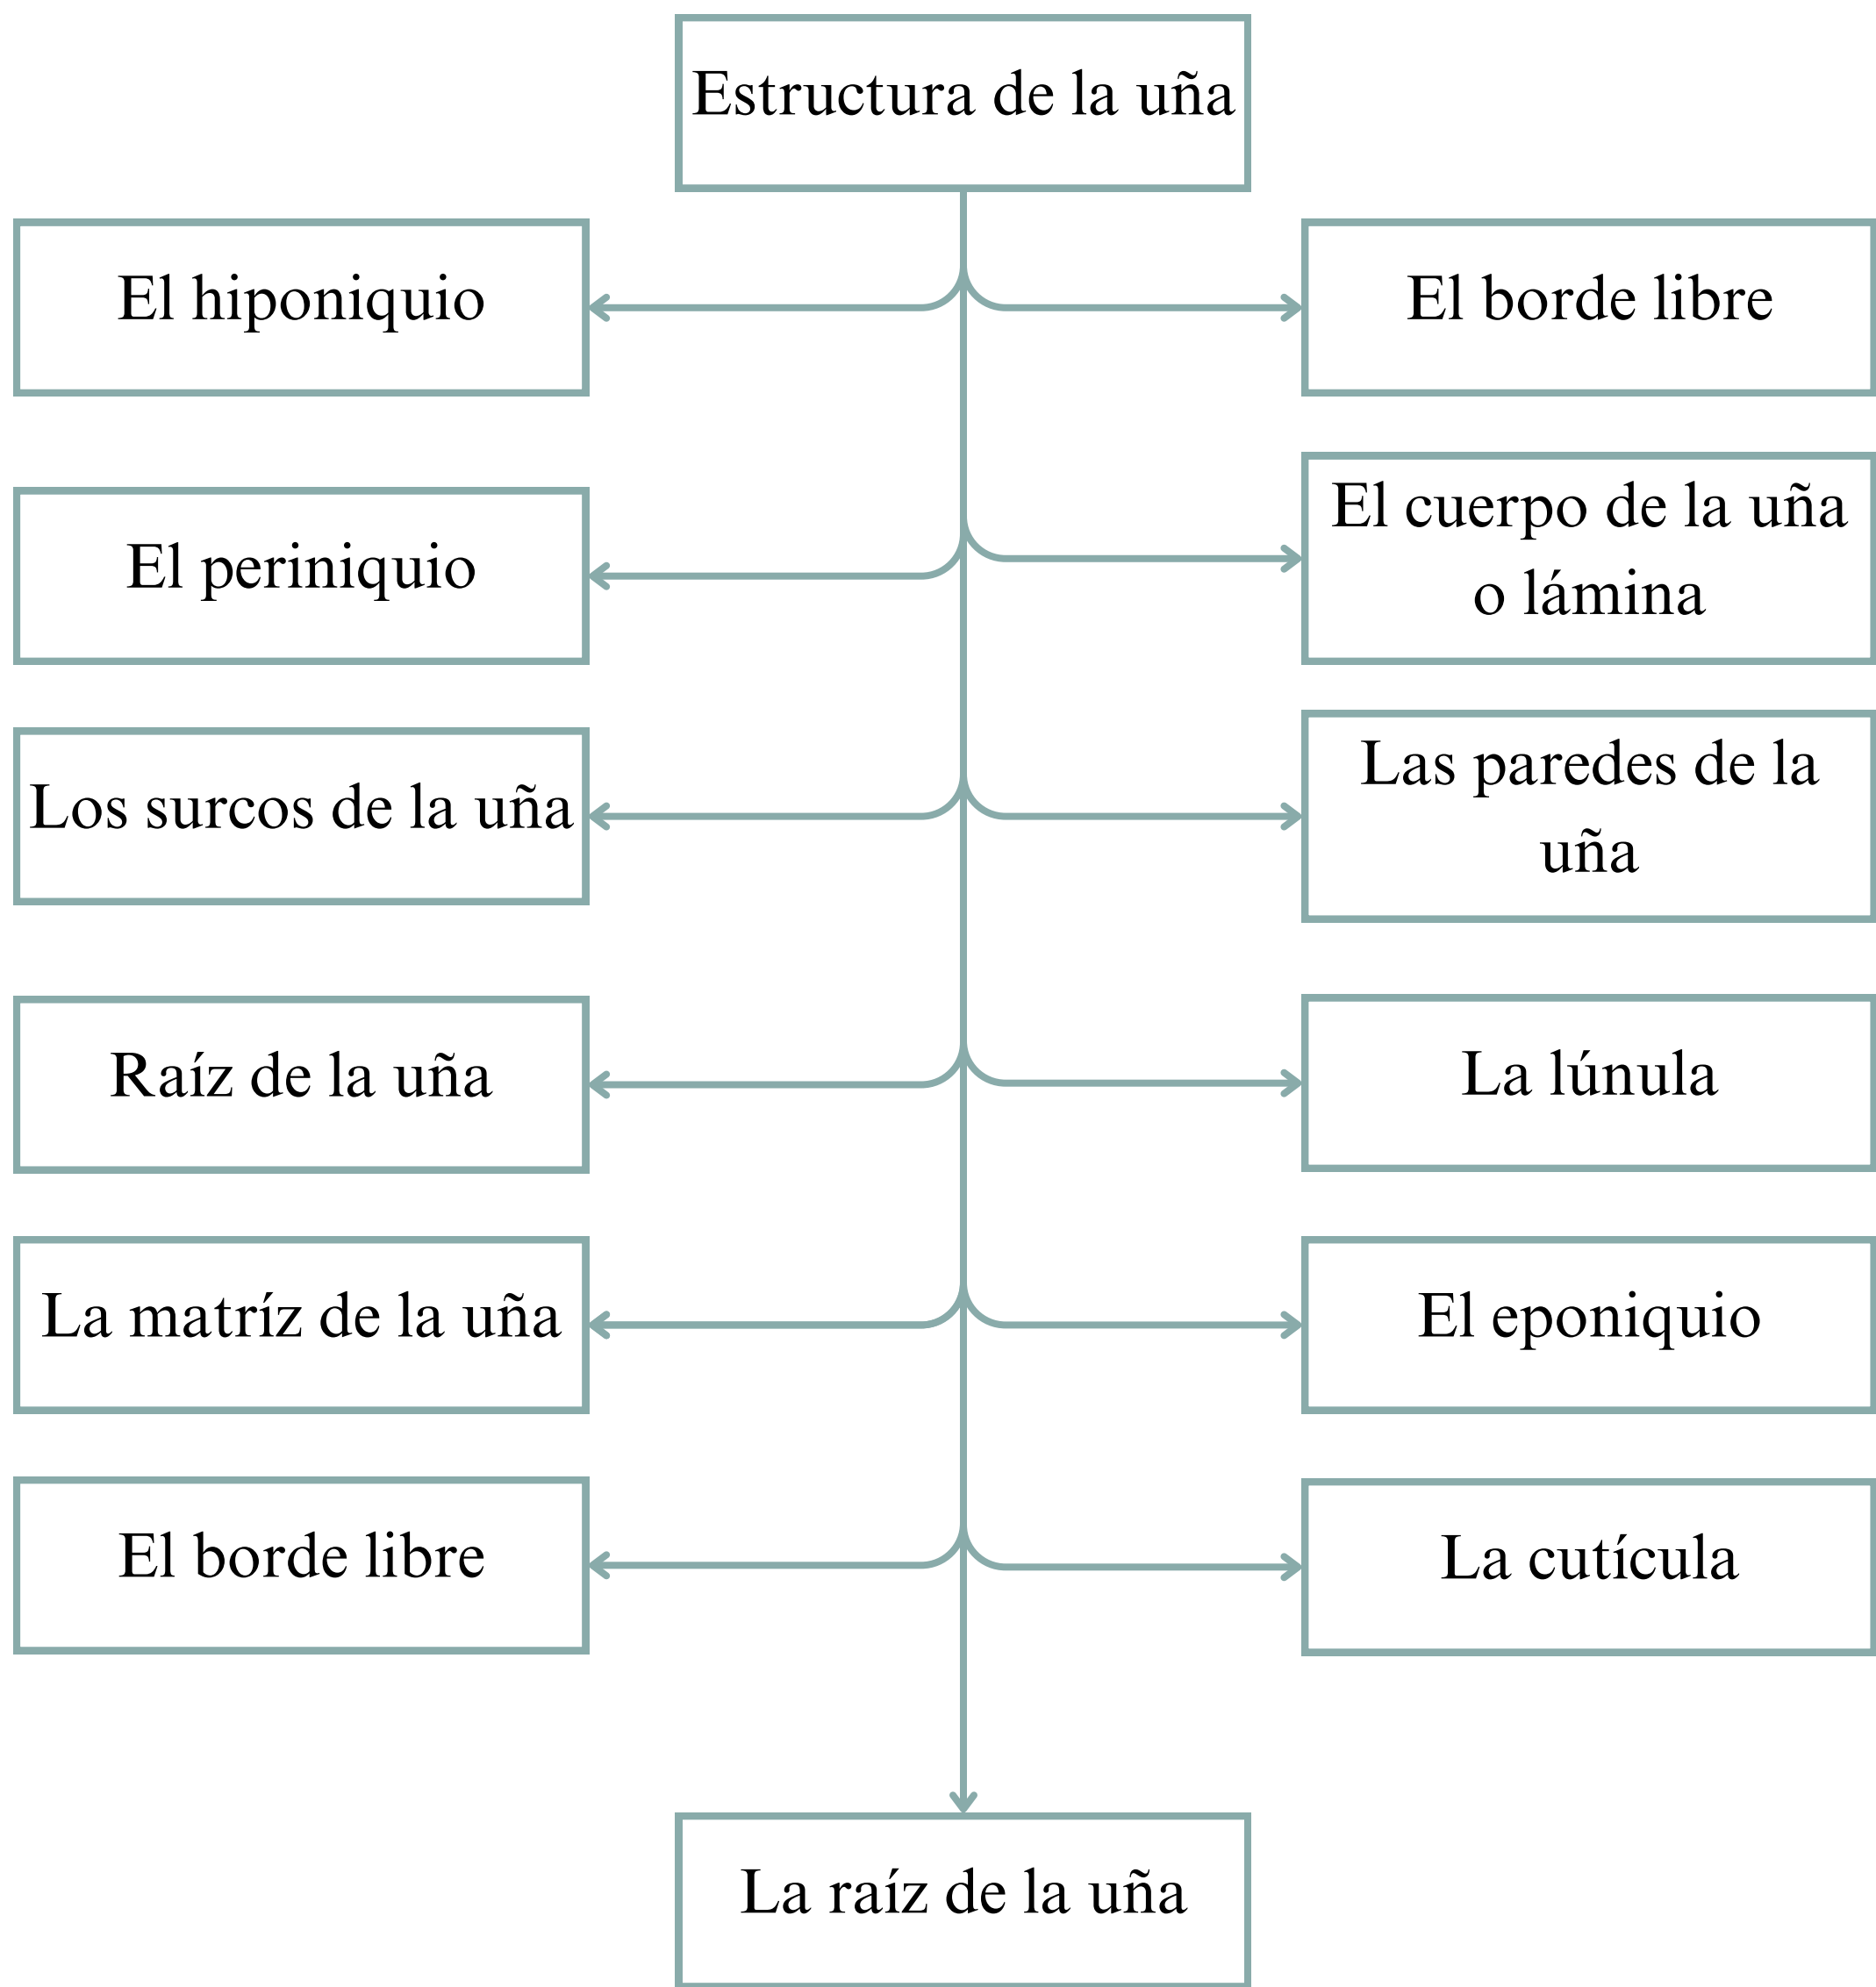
Estructura de la uña

El hiponiquio

El borde libre

El periniquio

El cuerpo de la uña o lámina

Los surcos de la uña

Las paredes de la uña

Raíz de la uña

La lúnula

La matríz de la uña

El eponiquio

El borde libre

La cutícula

La raíz de la uña